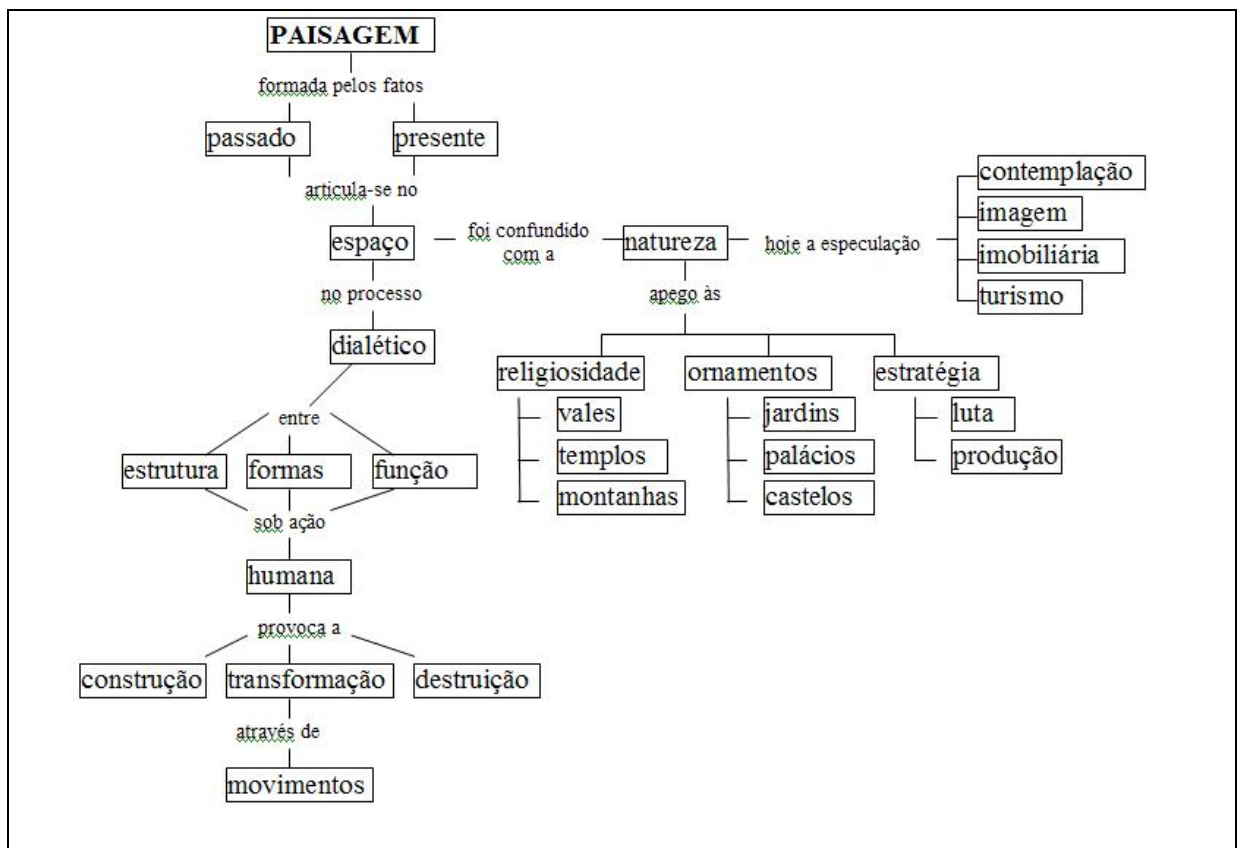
PAISAGEM

formada pelos fatos

passado

presente

articula-se no

espaço

foi confundido com a

natureza

hoje a especulação

contemplação

imagem

imobiliária

turismo

no processo

apego às

dialético

religiosidade

vales

templos

montanhas

ornamentos

jardins

palácios

castelos

estratégia

luta

produção

entre

estrutura

formas

função

sob ação

humana

provoca a

construção

transformação

destruição

através de

movimentos